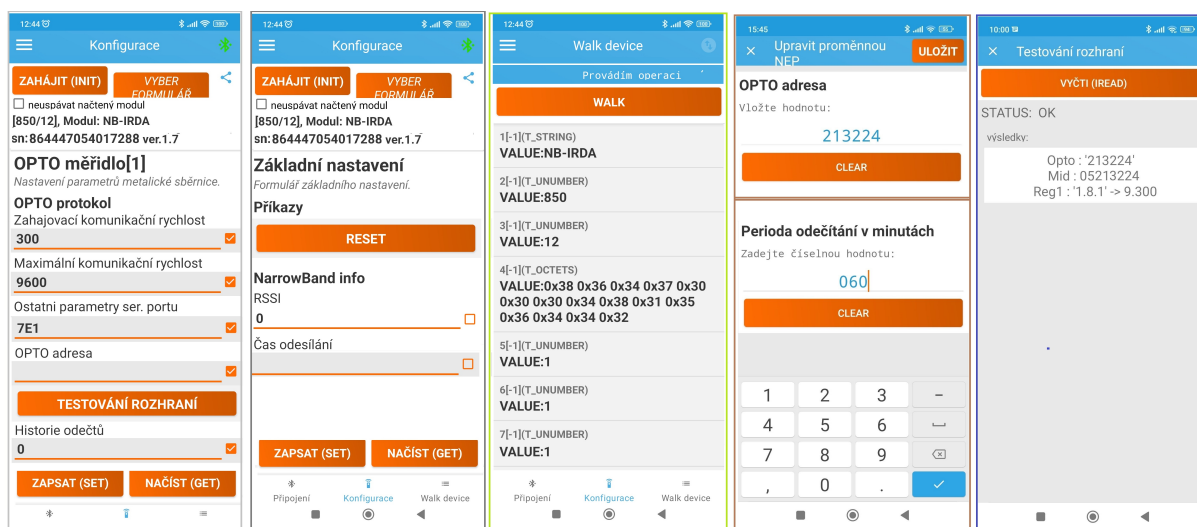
12:44

Konfigurace

ZAHÁJIT (INIT)

VYBER FORMULÁŘ

neuspávat načtený modul
[850/12], Modul: NB-IRDA
SN: 864447054017288 ver.1.7

OPTO měřidlo[1]
Nastavení parametrů metalické sběrnice.

OPTO protokol
Zahajovací komunikační rychlost
300
Maximální komunikační rychlost
9600
Ostatni parametry ser. portu
7E1
OPTO adresa

TESTOVÁNÍ ROZHRANÍ
Historie odečtů
0

ZAPSAT (SET)
NAČÍST (GET)

12:44

Konfigurace

ZAHÁJIT (INIT)

VYBER FORMULÁŘ

neuspávat načtený modul
[850/12], Modul: NB-IRDA
SN: 864447054017288 ver.1.7

Základní nastavení
Formulář základního nastavení.

Příkazy
RESET

NarrowBand info
RSSI
0
Čas odesílání

ZAPSAT (SET)
NAČÍST (GET)

Připojení
Konfigurace
Walk device

12:44

Walk device

Provádím operaci

WALK

1[-1](T_STRING)
VALUE:NB-IRDA

2[-1](T_UNUMBER)
VALUE:850

3[-1](T_UNUMBER)
VALUE:12

4[-1](T_OCTETS)
VALUE:0x38 0x36 0x34 0x37 0x30 0x30 0x30 0x34 0x38 0x31 0x35 0x36 0x34 0x34 0x32

5[-1](T_UNUMBER)
VALUE:1

6[-1](T_UNUMBER)
VALUE:1

7[-1](T_UNUMBER)
VALUE:1

Připojení
Konfigurace
Walk device

15:45

Upravit proměnnou NEP

ULOŽIT

OPTO adresa
Vložte hodnotu:
213224
CLEAR

Perioda odečítání v minutách
Zadejte číselnou hodnotu:
060
CLEAR

1 2 3 –
4 5 6
7 8 9
, 0 .

10:00

Testování rozhraní

VYČTI (IREAD)

STATUS: OK
výsledky:
Opto : '213224'
Mid : 05213224
Reg1 : '1.8.1' -> 9.300